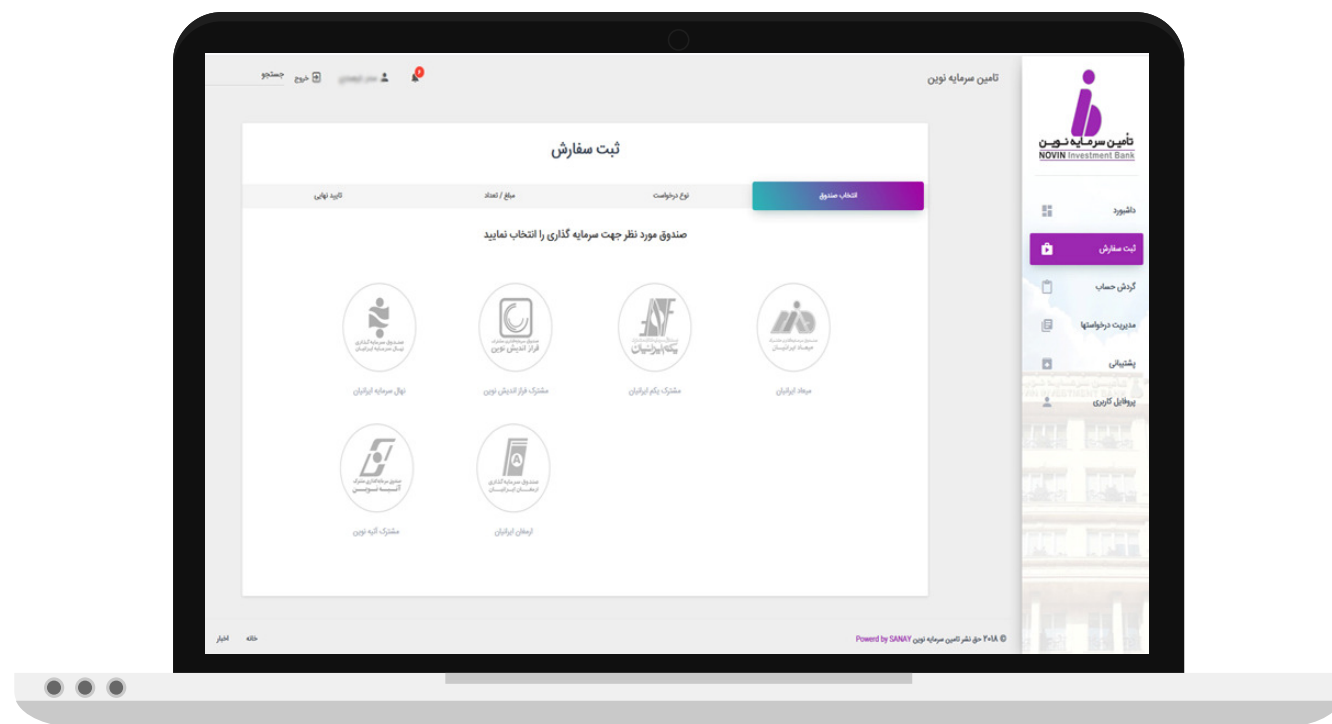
تامین سرمایه نوین
NOVIN Investment Bank

داشبورد
ثبت سفارش
گردش حساب
مدیریت درخواستها
پشتیبانی
پروفایل کاربری

تامین سرمایه نوین

جستجو
خروج
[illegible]
0

ثبت سفارش

انتخاب صندوق
نوع درخواست
مبلغ / تعداد
تایید نهایی

صندوق مورد نظر جهت سرمایه گذاری را انتخاب نمایید

صندوق سرمایه گذاری مشترک میعاد ایرانیان
میعاد ایرانیان

یکم ایرانیان
مشترک یکم ایرانیان

صندوق سرمایه گذاری مشترک فراز اندیش نوین
مشترک فراز اندیش نوین

صندوق سرمایه گذاری نهال سرمایه ایرانیان
نهال سرمایه ایرانیان

صندوق سرمایه گذاری ارمغان ایرانیان
ارمغان ایرانیان

صندوق سرمایه گذاری مشترک آتیه نوین
مشترک آتیه نوین

© ۲۰۱۸ حق نشر تامین سرمایه نوین Powered by SANAY
خانه
اخبار